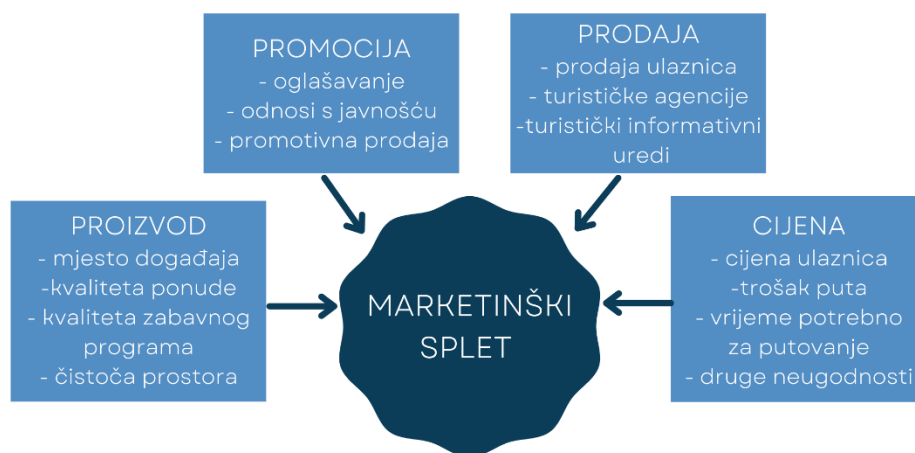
PROMOCIJA
- oglašavanje
- odnosi s javnošću
- promotivna prodaja

PRODAJA
- prodaja ulaznica
- turističke agencije
-turistički informativni uredi

PROIZVOD
- mjesto događaja
-kvaliteta ponude
- kvaliteta zabavnog programa
- čistoća prostora

MARKETINŠKI SPLET

CIJENA
- cijena ulaznica
-trošak puta
- vrijeme potrebno za putovanje
- druge neugodnosti